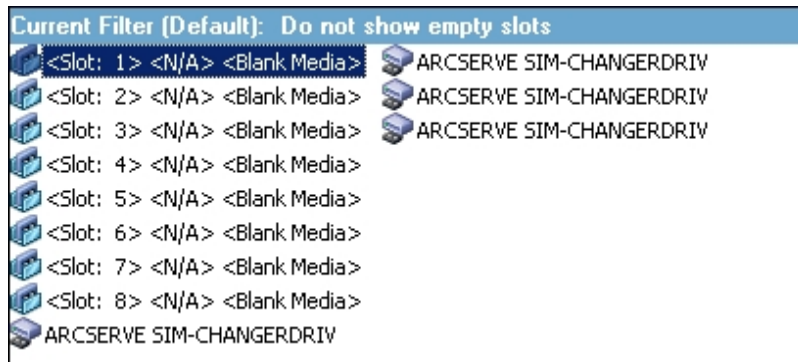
Current Filter (Default): Do not show empty slots

<Slot: 1> <N/A> <Blank Media>
<Slot: 2> <N/A> <Blank Media>
<Slot: 3> <N/A> <Blank Media>
<Slot: 4> <N/A> <Blank Media>
<Slot: 5> <N/A> <Blank Media>
<Slot: 6> <N/A> <Blank Media>
<Slot: 7> <N/A> <Blank Media>
<Slot: 8> <N/A> <Blank Media>
ARCSERVE SIM-CHANGERDRIV

ARCSERVE SIM-CHANGERDRIV
ARCSERVE SIM-CHANGERDRIV
ARCSERVE SIM-CHANGERDRIV